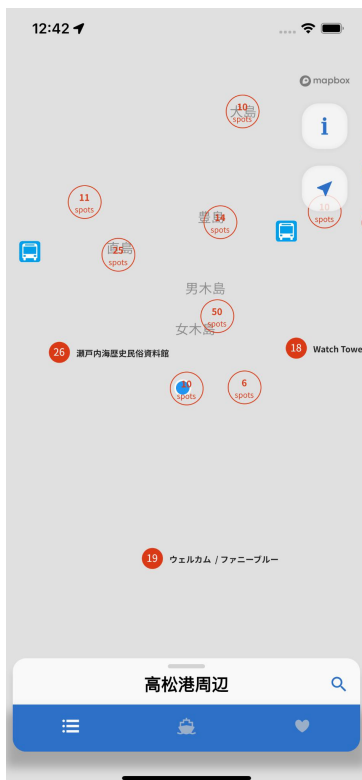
12:42

mapbox

i

10
spots
大島

11
spots

14
spots
豊島

10
spots

25
spots
直島

男木島

50
spots
女木島

26 瀬戸内海歴史民俗資料館

18 Watch Towe

10
spots

6
spots

19 ウェルカム / ファニーブルー

高松港周辺